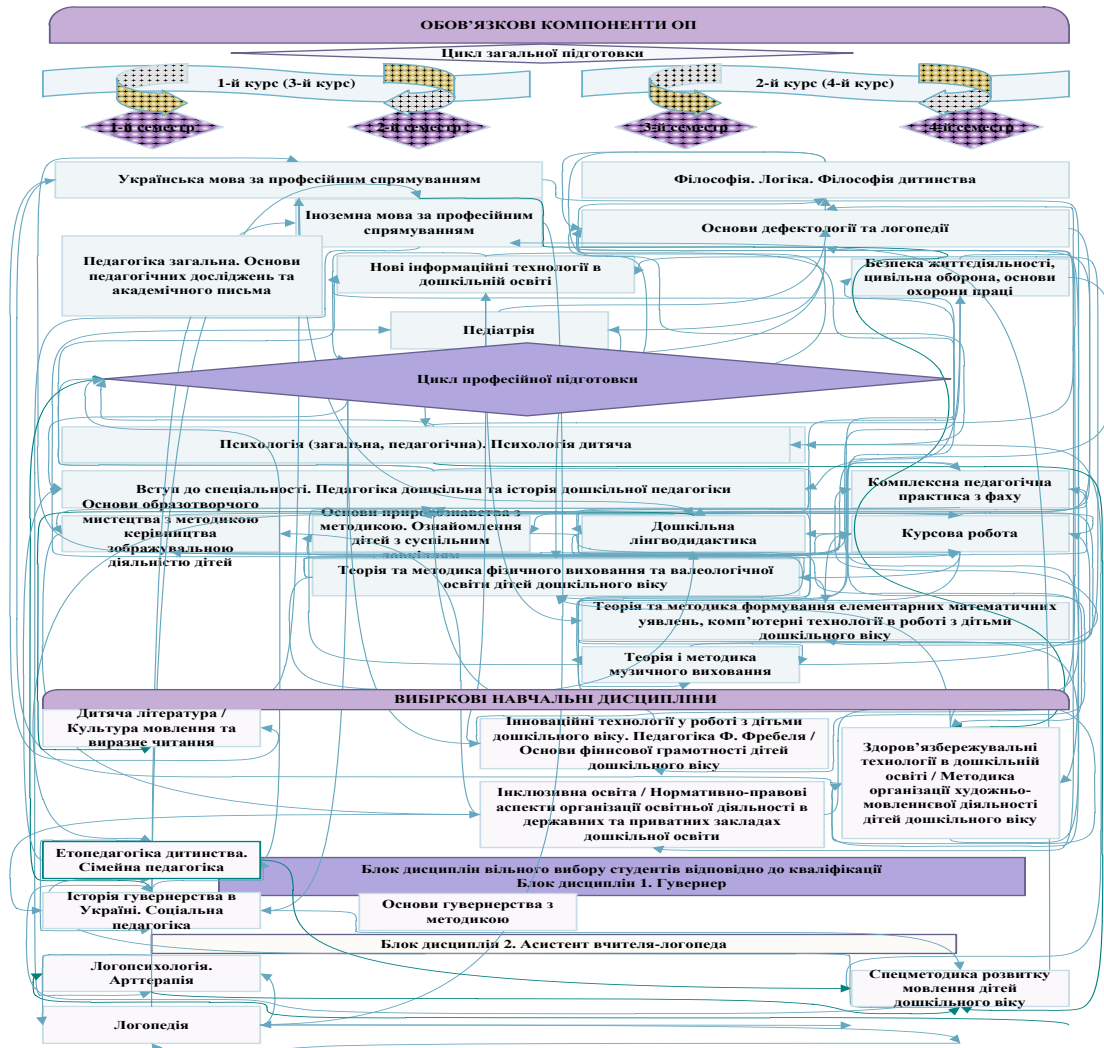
ОБОВ'ЯЗКОВІ КОМПОНЕНТИ ОП

Цикл загальної підготовки

1-й курс (3-й курс)

2-й курс (4-й курс)

1-й семестр

2-й семестр

3-й семестр

4-й семестр

Українська мова за професійним спрямуванням

Філософія. Логіка. Філософія дитинства

Іноземна мова за професійним спрямуванням

Основи дефектології та логопедії

Педагогіка загальна. Основи педагогічних досліджень та академічного письма

Нові інформаційні технології в дошкільній освіті

Безпека життєдіяльності, цивільна оборона, основи охорони праці

Педіатрія

Цикл професійної підготовки

Психологія (загальна, педагогічна). Психологія дитяча

Вступ до спеціальності. Педагогіка дошкільна та історія дошкільної педагогіки

Комплексна педагогічна практика з фаху

Основи образотворчого мистецтва з методикою керівництва зображувальною діяльністю дітей

Основи природознавства з методикою. Ознайомлення дітей з суспільним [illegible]

Дошкільна лінгводидактика

Курсова робота

Теорія та методика фізичного виховання та валеологічної освіти дітей дошкільного віку

Теорія та методика формування елементарних математичних уявлень, комп'ютерні технології в роботі з дітьми дошкільного віку

Теорія і методика музичного виховання

ВИБІРКОВІ НАВЧАЛЬНІ ДИСЦИПЛІНИ

Дитяча література / Культура мовлення та виразне читання

Інноваційні технології у роботі з дітьми дошкільного віку. Педагогіка Ф. Фребеля / Основи фінансової грамотності дітей дошкільного віку

Здоров'язбережувальні технології в дошкільній освіті / Методика організації художньо-мовленнєвої діяльності дітей дошкільного віку

Інклюзивна освіта / Нормативно-правові аспекти організації освітньої діяльності в державних та приватних закладах дошкільної освіти

Етопедагогіка дитинства. Сімейна педагогіка

Блок дисциплін вільного вибору студентів відповідно до кваліфікації
Блок дисциплін 1. Гувернер

Історія гувернерства в Україні. Соціальна педагогіка

Основи гувернерства з методикою

Блок дисциплін 2. Асистент вчителя-логопеда

Логопсихологія. Арттерапія

Спецметодика розвитку мовлення дітей дошкільного віку

Логопедія